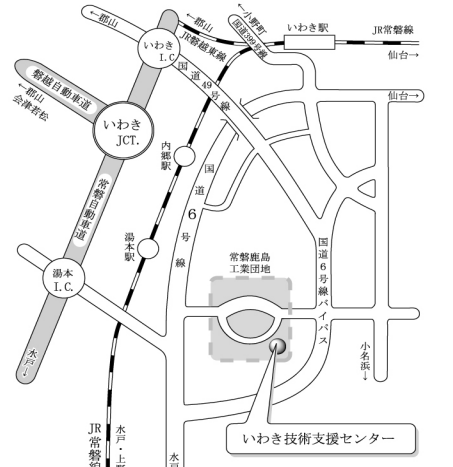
←郡山
←郡山
←小野町
国道399号線
いわき駅
JR常磐線
仙台→
いわき
I.C.
JR磐越東線
磐越自動車道
←郡山
会津若松
いわき
JCT.
国道49号線
仙台→
内郷駅
国道6号線
常磐自動車道
湯本駅
常磐鹿島
工業団地
国道6号線バイパス
湯本
I.C.
小名浜↓
水戸↓
水戸・上野
JR常磐線
水戸
いわき技術支援センター